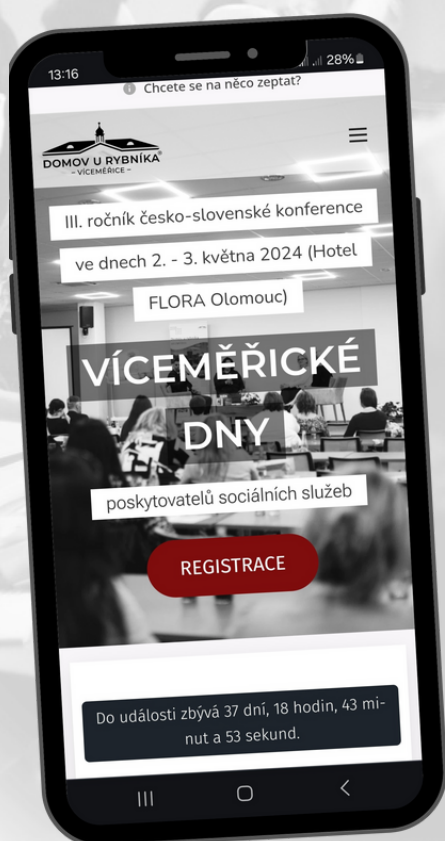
13:16 28%

Chcete se na něco zeptat?

DOMOV U RYBNÍKA
– VÍCEMĚŘICE –

III. ročník česko-slovenské konference ve dnech 2. - 3. května 2024 (Hotel FLORA Olomouc)

VÍCEMĚŘICKÉ DNY

poskytovatelů sociálních služeb

REGISTRACE

Do události zbývá 37 dní, 18 hodin, 43 minut a 53 sekund.